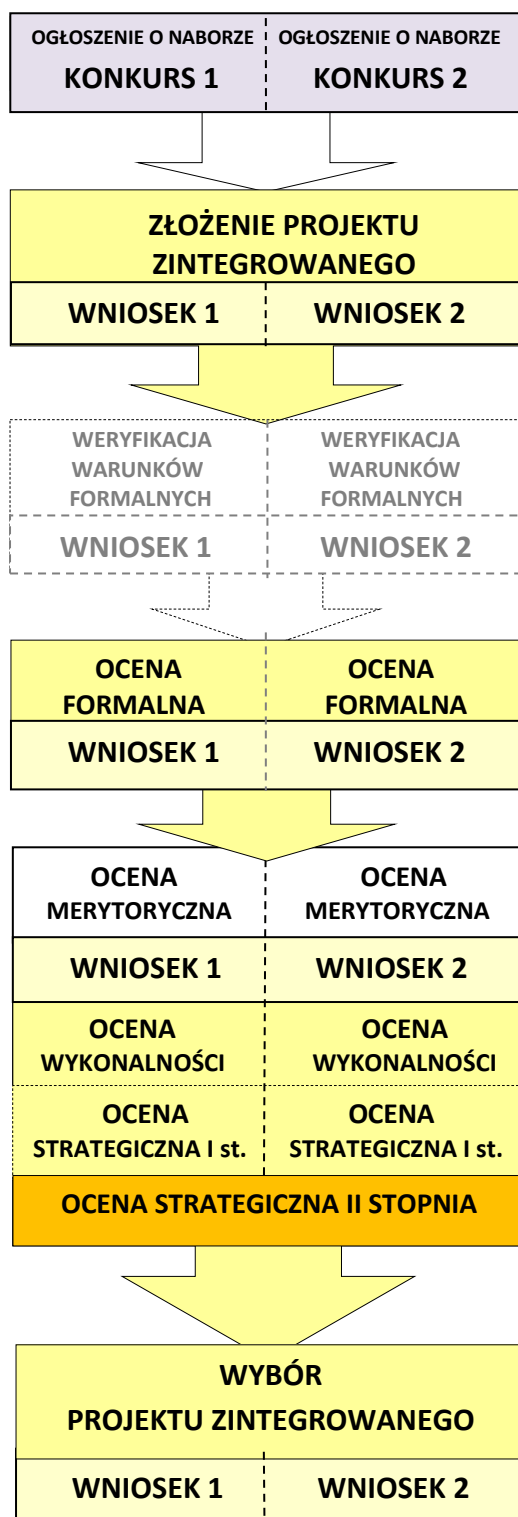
OGŁOSZENIE O NABORZE
KONKURS 1

OGŁOSZENIE O NABORZE
KONKURS 2

ZŁOŻENIE PROJEKTU ZINTEGROWANEGO

WNIOSEK 1

WNIOSEK 2

WERYFIKACJA WARUNKÓW FORMALNYCH

WERYFIKACJA WARUNKÓW FORMALNYCH

WNIOSEK 1

WNIOSEK 2

OCENA FORMALNA

OCENA FORMALNA

WNIOSEK 1

WNIOSEK 2

OCENA MERYTORYCZNA

OCENA MERYTORYCZNA

WNIOSEK 1

WNIOSEK 2

OCENA WYKONALNOŚCI

OCENA WYKONALNOŚCI

OCENA STRATEGICZNA I st.

OCENA STRATEGICZNA I st.

OCENA STRATEGICZNA II STOPNIA

WYBÓR PROJEKTU ZINTEGROWANEGO

WNIOSEK 1

WNIOSEK 2